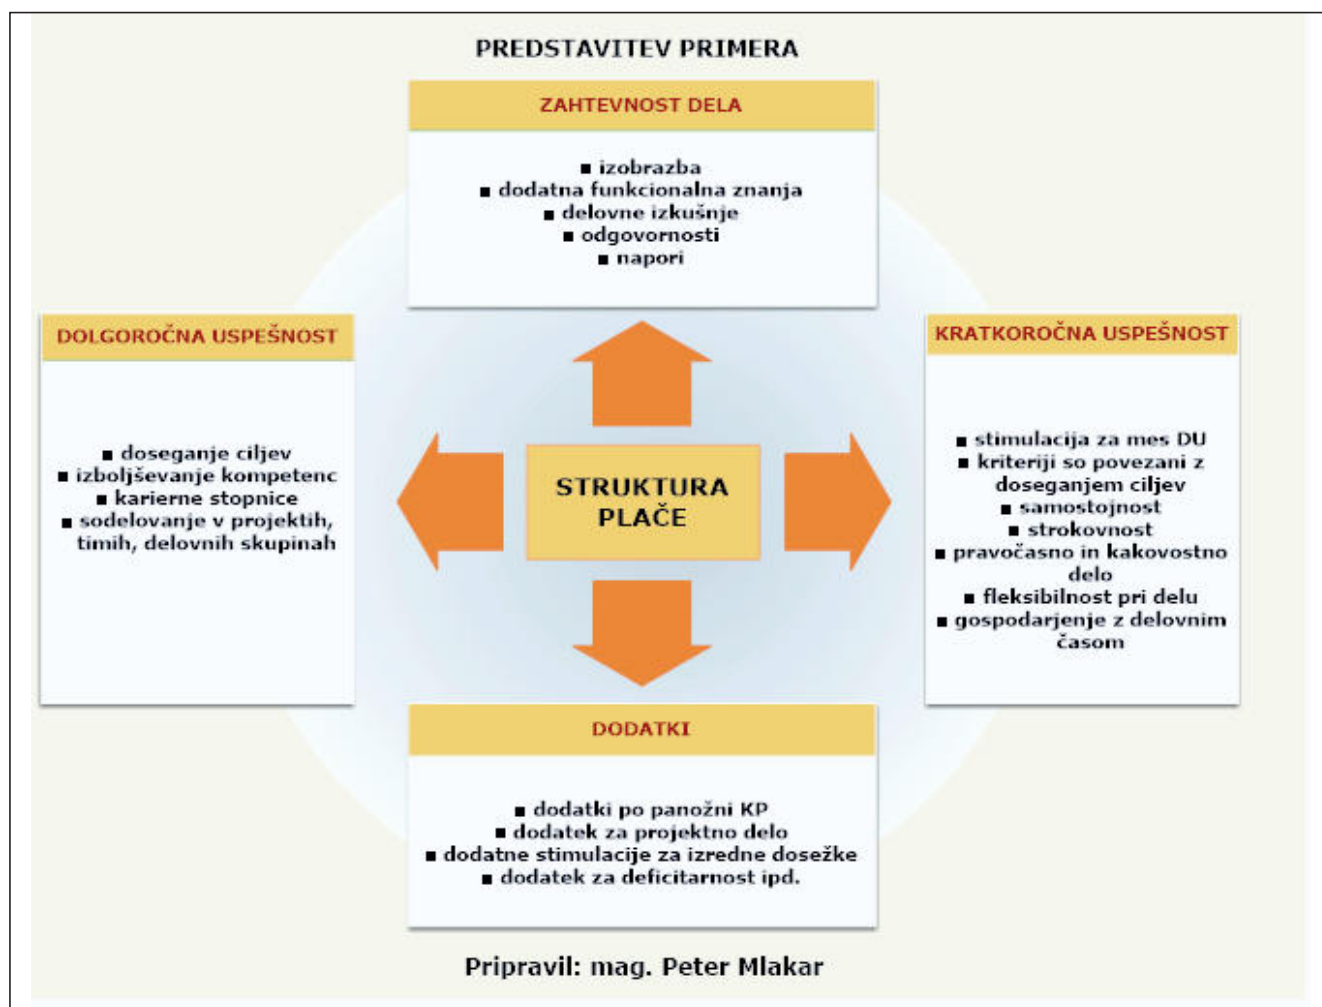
PREDSTAVITEV PRIMERA

ZAHTEVNOST DELA

■ izobrazba
■ dodatna funkcionalna znanja
■ delovne izkušnje
■ odgovornosti
■ napori

DOLGOROČNA USPEŠNOST

■ doseganje ciljev
■ izboljševanje kompetenc
■ karierne stopnice
■ sodelovanje v projektih, timih, delovnih skupinah

STRUKTURA PLAČE

KRATKOROČNA USPEŠNOST

■ stimulacija za mes DU
■ kriteriji so povezani z doseganjem ciljev
■ samostojnost
■ strokovnost
■ pravočasno in kakovostno delo
■ fleksibilnost pri delu
■ gospodarjenje z delovnim časom

DODATKI

■ dodatki po panožni KP
■ dodatek za projektno delo
■ dodatne stimulacije za izredne dosežke
■ dodatek za deficitarnost ipd.

Pripravil: mag. Peter Mlakar